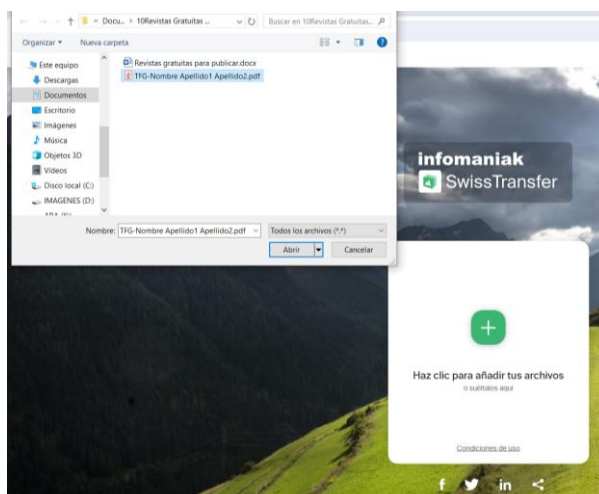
« Docu... › 10Revistas Gratuitas ...
Buscar en 10Revistas Gratuitas...
Organizar ▾
Nueva carpeta
Este equipo
Descargas
Documentos
Escritorio
Imágenes
Música
Objetos 3D
Vídeos
Disco local (C:)
IMAGENES (D:)
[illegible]
Revistas gratuitas para publicar.docx
TFG-Nombre Apellido1 Apellido2.pdf
Nombre: TFG-Nombre Apellido1 Apellido2.pdf
Todos los archivos (*.*)
Abrir
Cancelar

infomaniak
SwissTransfer

+
Haz clic para añadir tus archivos
o suéltalos aquí

Condiciones de uso

f in